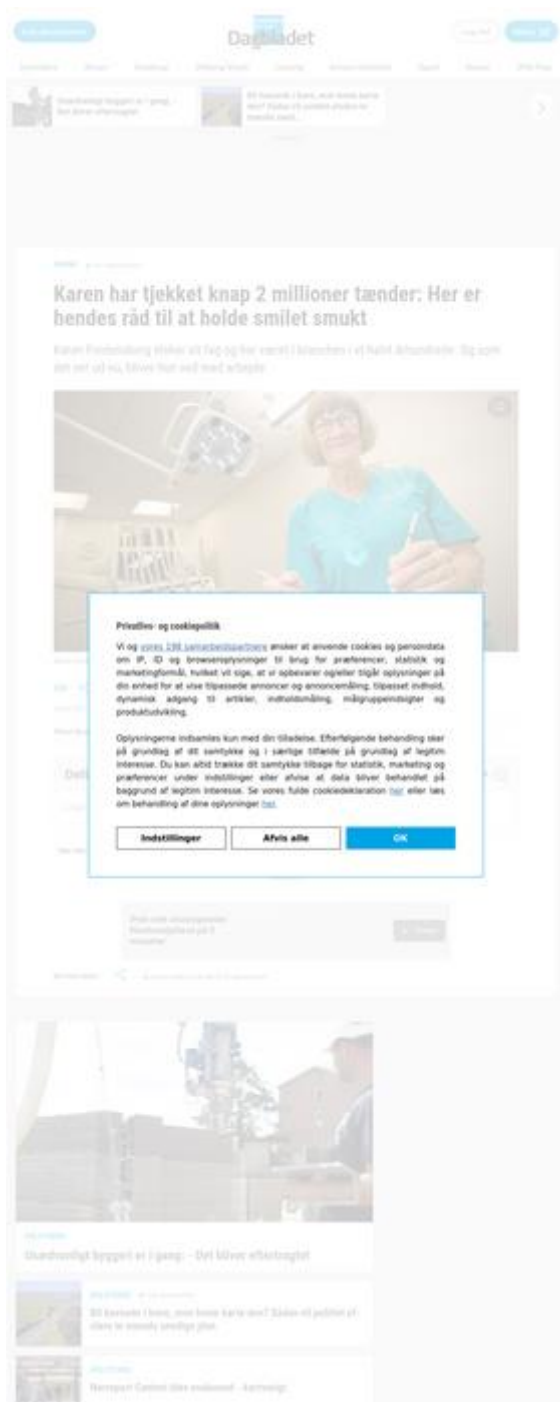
Dagbladet

Karen har tjekket knap 2 millioner tænder: Her er hendes råd til at holde smilet smukt

Privatliv- og cookiepolitik

Vi og vores 198 samarbejdspartnere ønsker at anvende cookies og persondata om IP, ID og browseroplysninger til brug for præferencer, statistik og marketingformål, hvilket vil sige, at vi opbevarer og/eller tilgår oplysninger på din enhed for at vise tilpassede annoncer og annoncemåling, tilpasset indhold, dynamisk adgang til artikler, indholdsmåling, målgruppeindsigter og produktudvikling.

Oplysningerne indsamles kun med din tilladelse. Efterfølgende behandling sker på grundlag af dit samtykke og i særlige tilfælde på grundlag af legitim interesse. Du kan altid trække dit samtykke tilbage for statistik, marketing og præferencer under indstillinger eller afvise at data bliver behandlet på baggrund af legitim interesse. Se vores fulde cookiedeklaration her eller læs om behandling af dine oplysninger her.

Indstillinger
Afvis alle
OK

Usædvanligt byggeri er i gang: - Det bliver eftertragtet